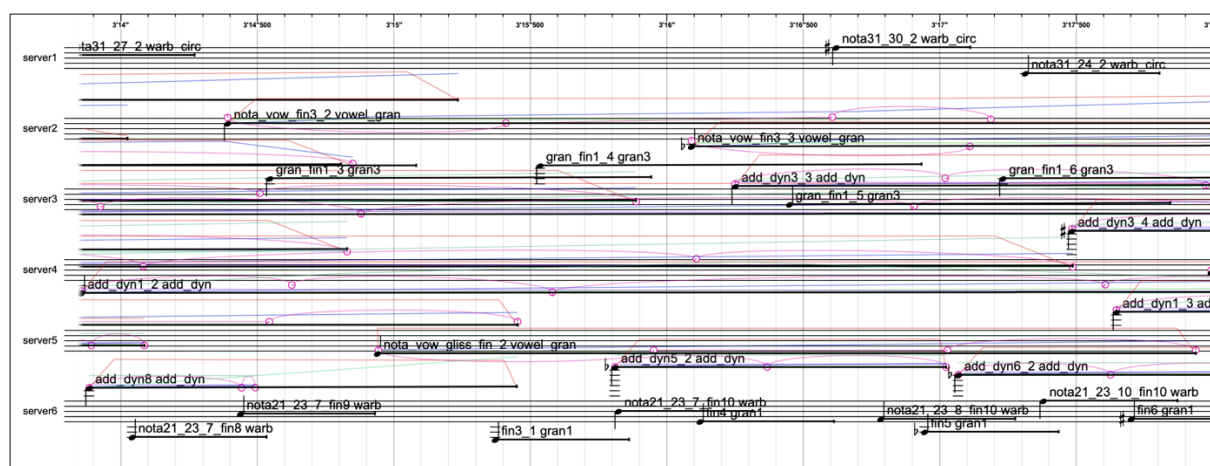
3'14"
3'14"500
3'15"
3'15"500
3'16"
3'16"500
3'17"
3'17"500

server1
ta31_27_2 warb_circ
nota31_30_2 warb_circ
nota31_24_2 warb_circ

server2
nota_vow_fin3_2 vowel_gran
nota_vow_fin3_3 vowel_gran

server3
gran_fin1_4 gran3
gran_fin1_3 gran3
add_dyn3_3 add_dyn
gran_fin1_6 gran3
gran_fin1_5 gran3

server4
add_dyn3_4 add_dyn
add_dyn1_2 add_dyn
add_dyn1_3 ad

server5
nota_vow_gliss_fin_2 vowel_gran
add_dyn5_2 add_dyn
add_dyn6_2 add_dyn

server6
add_dyn8 add_dyn
nota21_23_7_fin9 warb
nota21_23_7_fin10 warb
fin4 gran1
nota21_23_10_fin10 warb
nota21_23_8_fin10 warb
fin6 gran1
fin5 gran1
nota21_23_7_fin8 warb
fin3_1 gran1